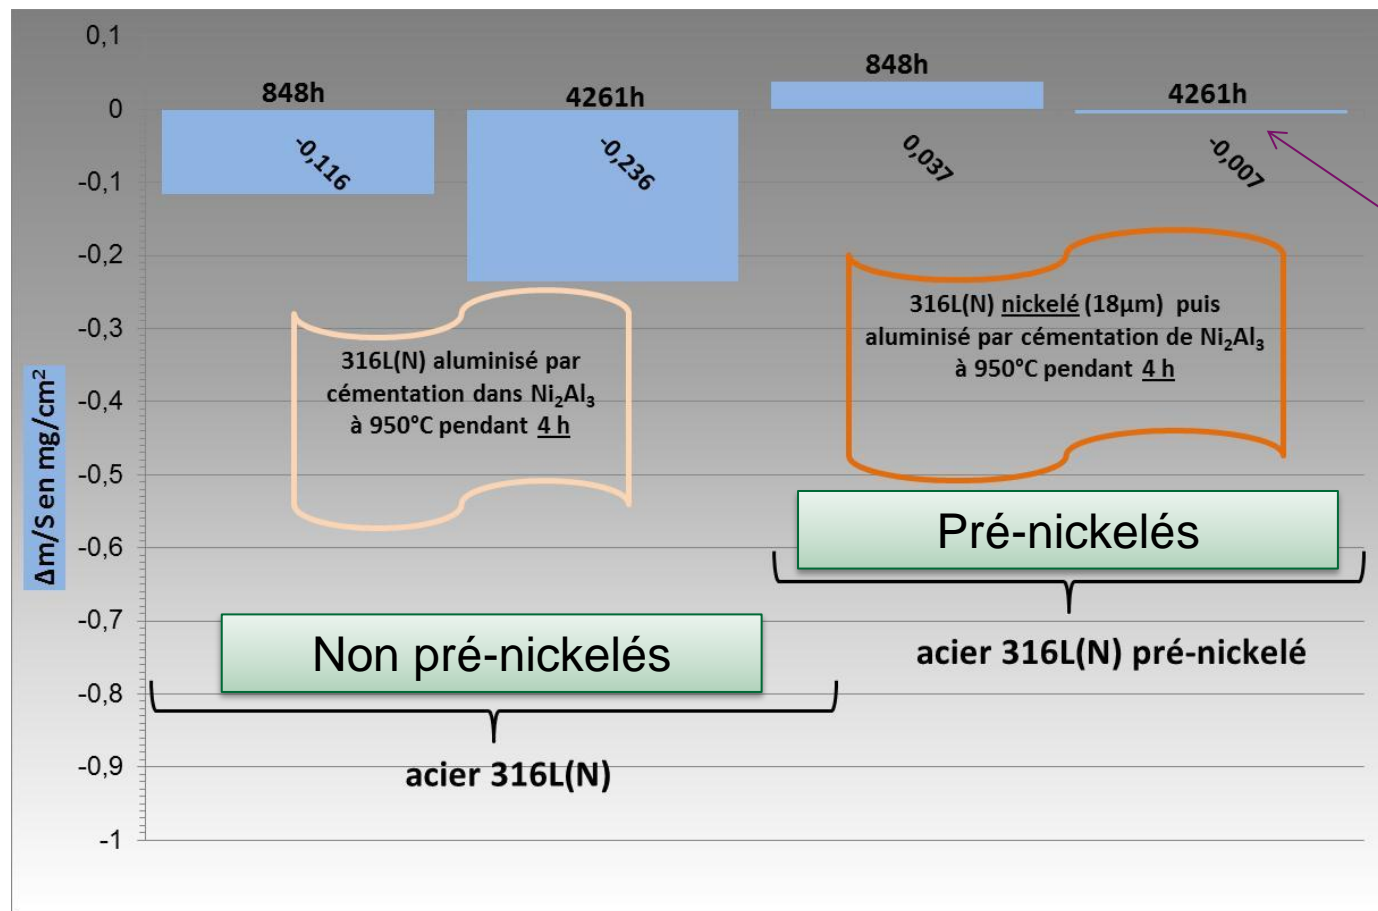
0,1
0
-0,1
-0,2
-0,3
-0,4
-0,5
-0,6
-0,7
-0,8
-0,9
-1

Δm/S en mg/cm$^2$

848h
4261h
848h
4261h

-0,116
-0,236
0,037
-0,007

316L(N) aluminisé par cémentation dans $Ni_2Al_3$ à 950°C pendant 4 h

316L(N) nickelé (18µm) puis aluminisé par cémentation de $Ni_2Al_3$ à 950°C pendant 4 h

Pré-nickelés

acier 316L(N) pré-nickelé

Non pré-nickelés

acier 316L(N)